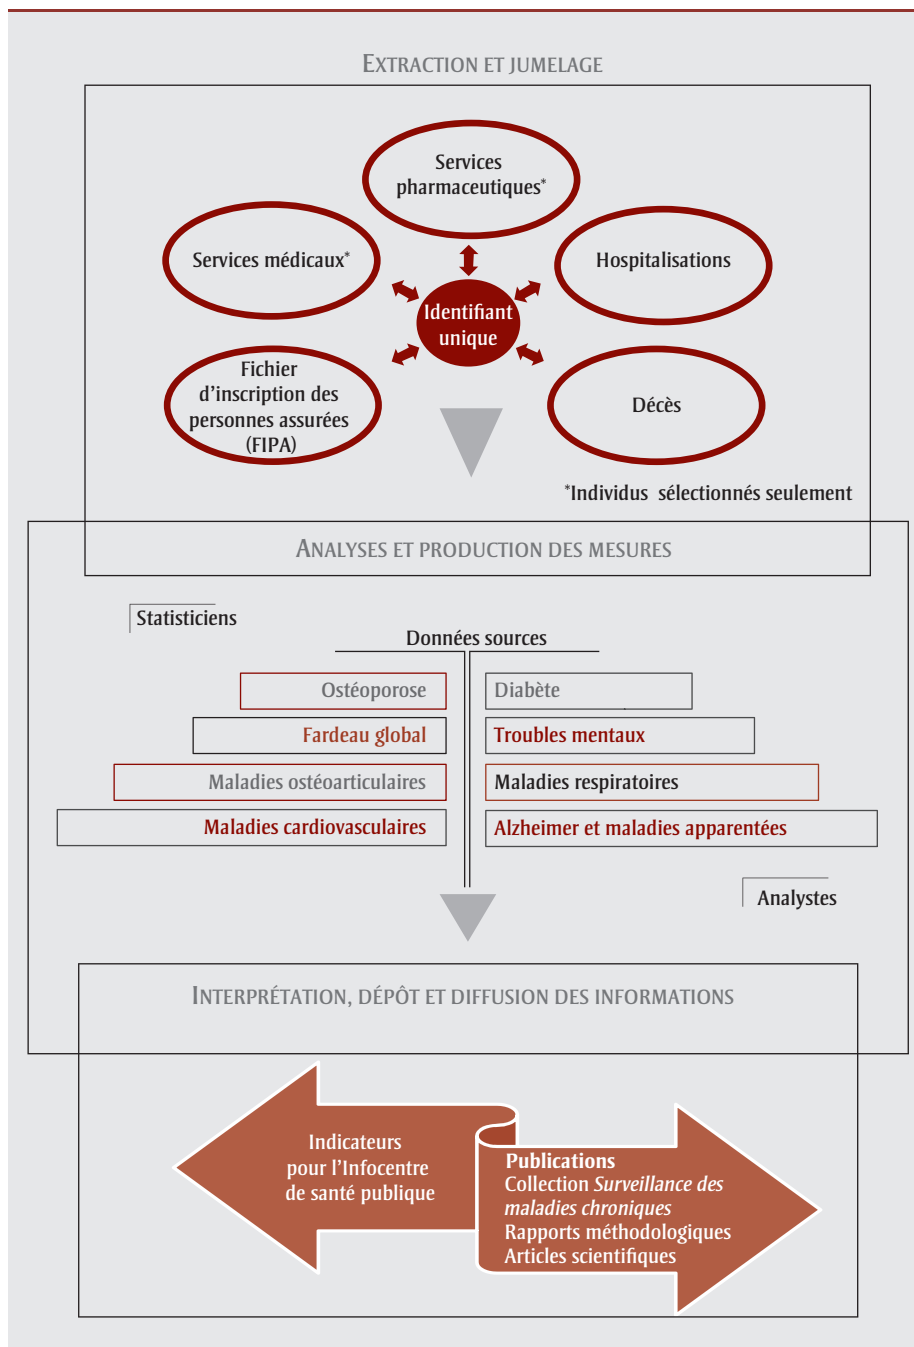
EXTRACTION ET JUMELAGE

Services pharmaceutiques*

Services médicaux*

Hospitalisations

Identifiant unique

Fichier d'inscription des personnes assurées (FIPA)

Décès

*Individus sélectionnés seulement

ANALYSES ET PRODUCTION DES MESURES

Statisticiens

Données sources

Ostéoporose

Diabète

Fardeau global

Troubles mentaux

Maladies ostéoarticulaires

Maladies respiratoires

Maladies cardiovasculaires

Alzheimer et maladies apparentées

Analystes

INTERPRÉTATION, DÉPÔT ET DIFFUSION DES INFORMATIONS

Indicateurs pour l'Infocentre de santé publique

Publications
Collection *Surveillance des maladies chroniques*
Rapports méthodologiques
Articles scientifiques